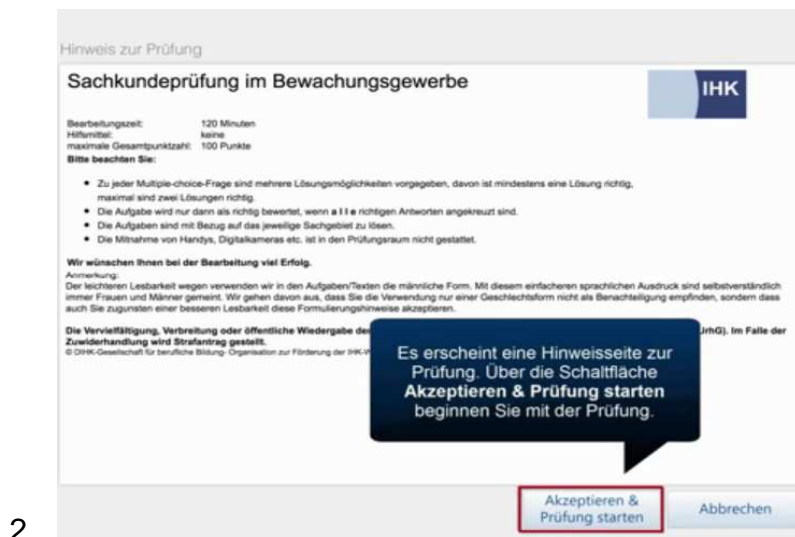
Hinweis zur Prüfung

Sachkundeprüfung im Bewachungsgewerbe

IHK

Bearbeitungszeit: 120 Minuten
Hilfsmittel: keine
maximale Gesamtpunktzahl: 100 Punkte

Bitte beachten Sie:

- Zu jeder Multiple-choice-Frage sind mehrere Lösungsmöglichkeiten vorgegeben, davon ist mindestens eine Lösung richtig, maximal sind zwei Lösungen richtig.
- Die Aufgabe wird nur dann als richtig bewertet, wenn a l l e richtigen Antworten angekreuzt sind.
- Die Aufgaben sind mit Bezug auf das jeweilige Sachgebiet zu lösen.
- Die Mitnahme von Handys, Digitalkameras etc. ist in den Prüfungsraum nicht gestattet.

Wir wünschen Ihnen bei der Bearbeitung viel Erfolg.

Anmerkung:
Der leichteren Lesbarkeit wegen verwenden wir in den Aufgaben/Texten die männliche Form. Mit diesem einfacheren sprachlichen Ausdruck sind selbstverständlich immer Frauen und Männer gemeint. Wir gehen davon aus, dass Sie die Verwendung nur einer Geschlechtsform nicht als Benachteiligung empfinden, sondern dass auch Sie zugunsten einer besseren Lesbarkeit diese Formulierungshinweise akzeptieren.

Die Vervielfältigung, Verbreitung oder öffentliche Wiedergabe de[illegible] UrhG). Im Falle der Zuwiderhandlung wird Strafantrag gestellt.
© DIHK-Gesellschaft für berufliche Bildung- Organisation zur Förderung der IHK-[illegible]

Es erscheint eine Hinweisseite zur Prüfung. Über die Schaltfläche **Akzeptieren & Prüfung starten** beginnen Sie mit der Prüfung.

Akzeptieren & Prüfung starten

Abbrechen

2